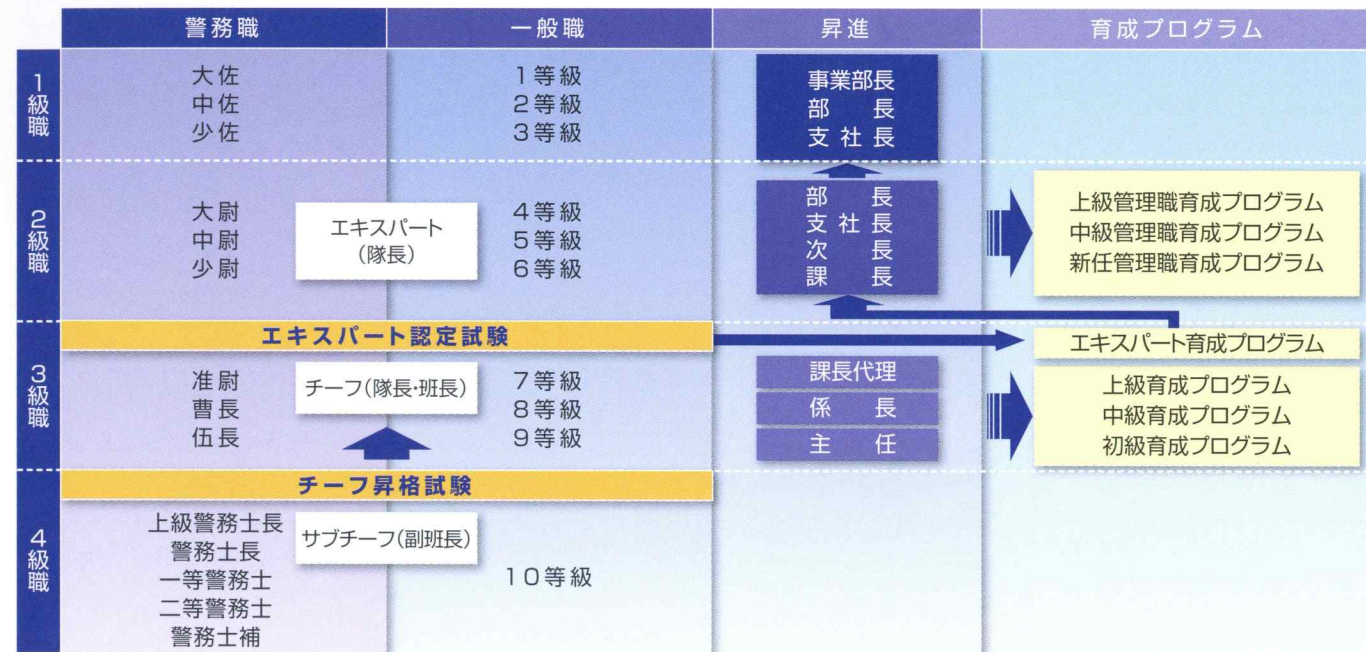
| | 警務職 | | 一般職 | 昇進 | 育成プログラム |
|---|---|---|---|---|---|
| 1級職 | 大佐<br>中佐<br>少佐 | | 1等級<br>2等級<br>3等級 | 事業部長<br>部　長<br>支社長 | |
| 2級職 | 大尉<br>中尉<br>少尉 | エキスパート（隊長） | 4等級<br>5等級<br>6等級 | 部　長<br>支社長<br>次　長<br>課　長 | 上級管理職育成プログラム<br>中級管理職育成プログラム<br>新任管理職育成プログラム |
| | エキスパート認定試験 | | | | エキスパート育成プログラム |
| 3級職 | 准尉<br>曹長<br>伍長 | チーフ（隊長・班長） | 7等級<br>8等級<br>9等級 | 課長代理<br>係　長<br>主　任 | 上級育成プログラム<br>中級育成プログラム<br>初級育成プログラム |
| | チーフ昇格試験 | | | | |
| 4級職 | 上級警務士長<br>警務士長<br>一等警務士<br>二等警務士<br>警務士補 | サブチーフ（副班長） | 10等級 | | |